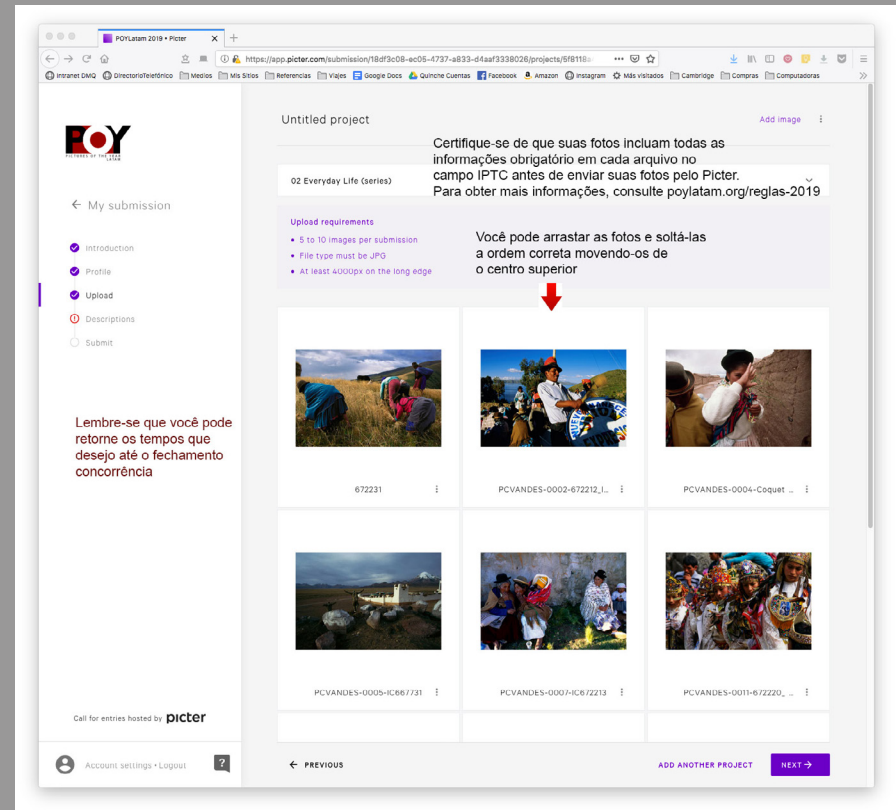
POYLatam 2019 • Picter

https://app.picter.com/submission/18df3c08-ec05-4737-a833-d4aaf3338026/projects/5f8118

Intranet DMQ | DirectorioTelefónico | Medios | Mis Sitios | Referencias | Viajes | Google Docs | Quinche Cuentas | Facebook | Amazon | Instagram | Más visitados | Cambridge | Compras | Computadoras

POY PICTURES OF THE YEAR LATAM

← My submission

Introduction
Profile
Upload
Descriptions
Submit

Lembre-se que você pode retorne os tempos que desejo até o fechamento concorrência

Call for entries hosted by picter

Account settings • Logout

?

Untitled project

Add image

Certifique-se de que suas fotos incluam todas as informações obrigatório em cada arquivo no campo IPTC antes de enviar suas fotos pelo Picter. Para obter mais informações, consulte poylatam.org/reglas-2019

02 Everyday Life (series)

Upload requirements
• 5 to 10 images per submission
• File type must be JPG
• At least 4000px on the long edge

Você pode arrastar as fotos e soltá-las a ordem correta movendo-os de o centro superior

672231

PCVANDES-0002-672212_I...

PCVANDES-0004-Coquet ...

PCVANDES-0005-IC667731

PCVANDES-0007-IC672213

PCVANDES-0011-672220_ ...

← PREVIOUS

ADD ANOTHER PROJECT

NEXT →